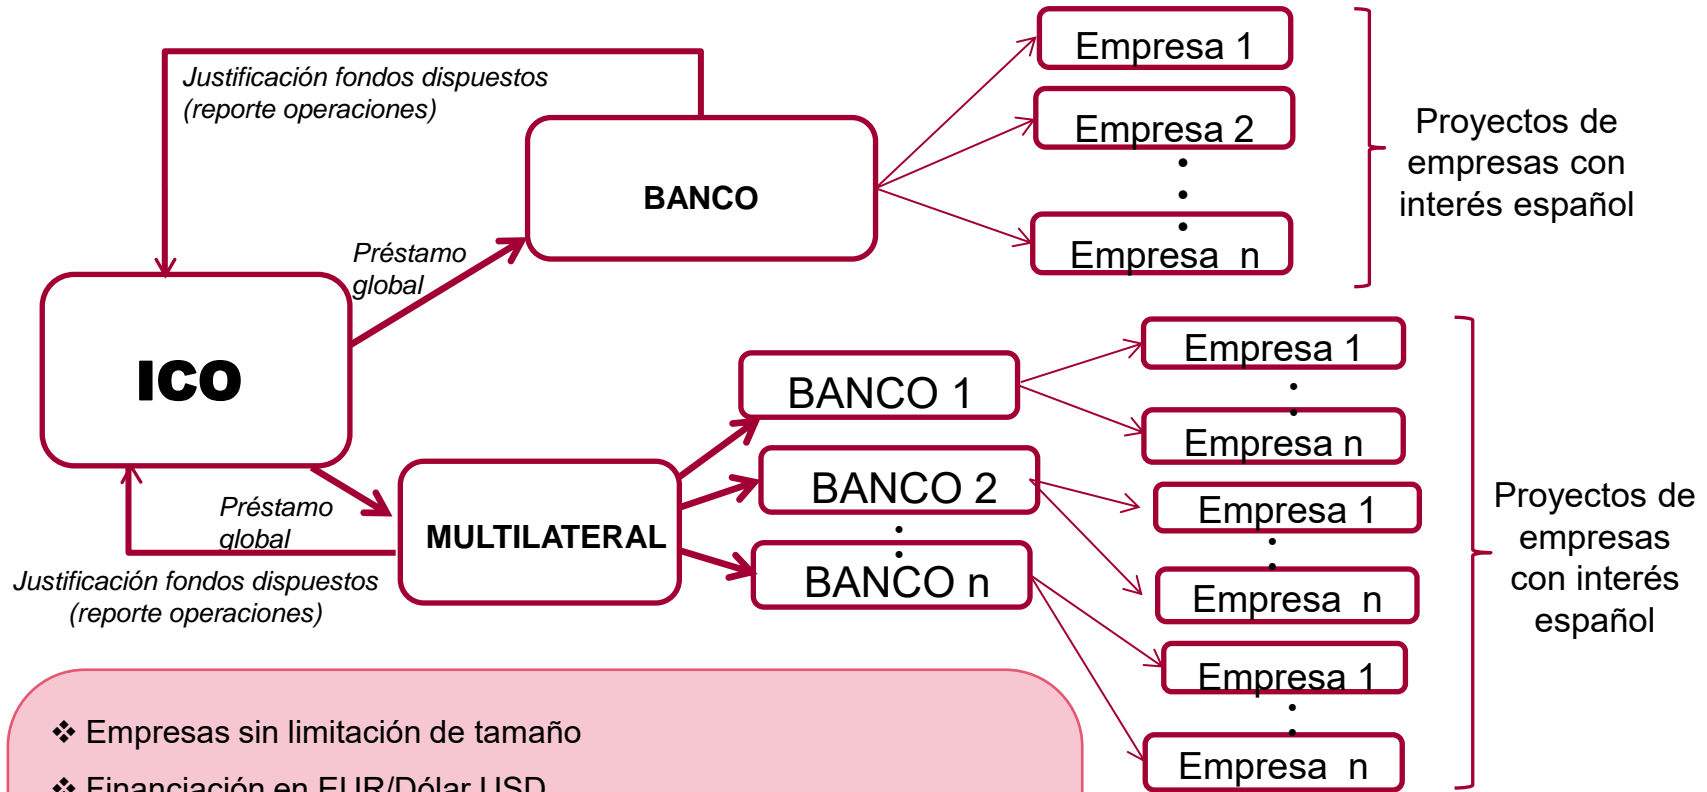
Justificación fondos dispuestos (reporte operaciones)

BANCO

Empresa 1

Empresa 2

Empresa n

Proyectos de empresas con interés español

Préstamo global

ICO

BANCO 1

Empresa 1

Empresa n

Préstamo global

MULTILATERAL

BANCO 2

Empresa 1

Empresa n

Proyectos de empresas con interés español

Justificación fondos dispuestos (reporte operaciones)

BANCO n

Empresa 1

Empresa n

❖ Empresas sin limitación de tamaño

❖ Financiación en EUR/Dólar USD